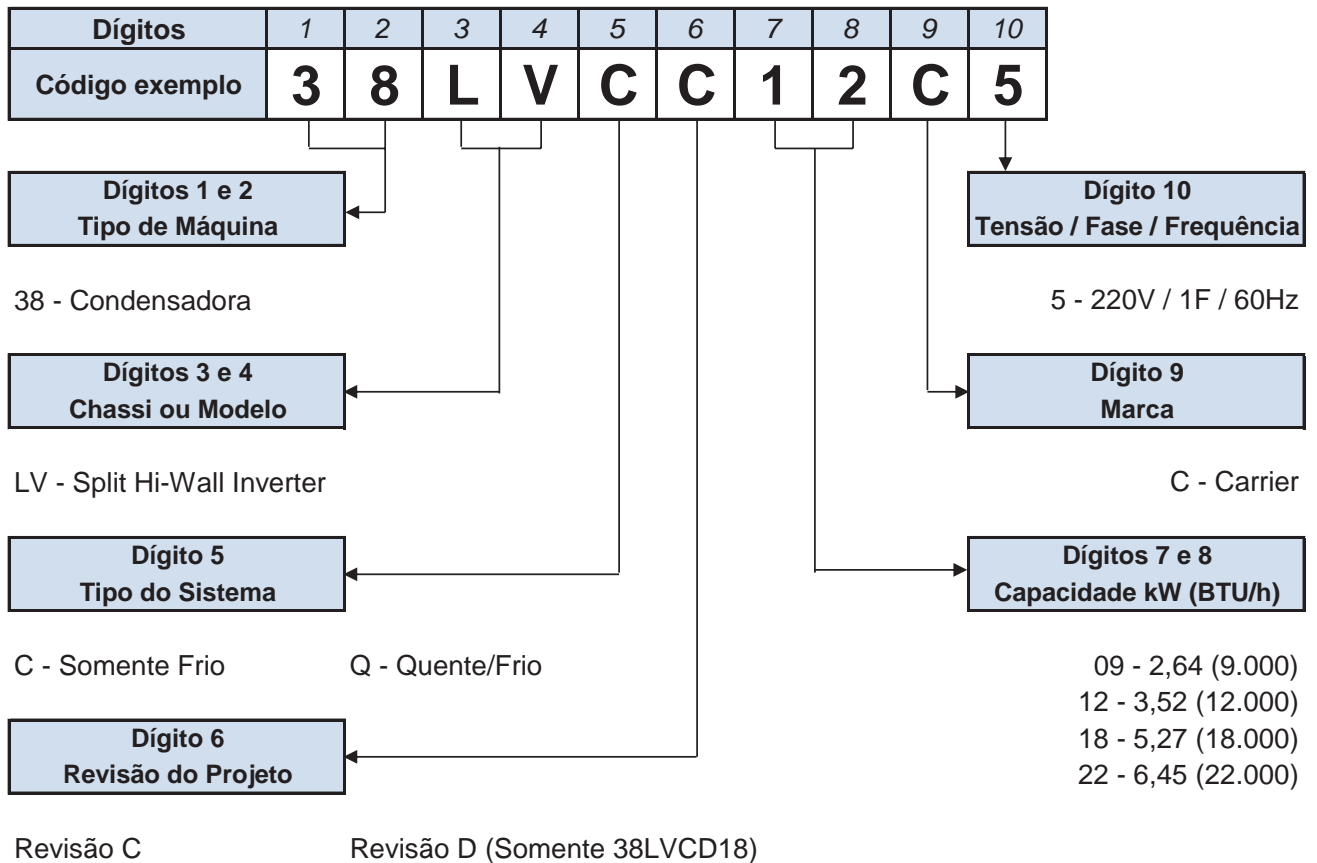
| Dígitos | 1 | 2 | 3 | 4 | 5 | 6 | 7 | 8 | 9 | 10 |
|---|---|---|---|---|---|---|---|---|---|---|
| Código exemplo | 3 | 8 | L | V | C | C | 1 | 2 | C | 5 |

Dígitos 1 e 2
Tipo de Máquina

38 - Condensadora

Dígitos 3 e 4
Chassi ou Modelo

LV - Split Hi-Wall Inverter

Dígito 5
Tipo do Sistema

C - Somente Frio Q - Quente/Frio

Dígito 6
Revisão do Projeto

Revisão C Revisão D (Somente 38LVCD18)

Dígito 10
Tensão / Fase / Frequência

5 - 220V / 1F / 60Hz

Dígito 9
Marca

C - Carrier

Dígitos 7 e 8
Capacidade kW (BTU/h)

09 - 2,64 (9.000)
12 - 3,52 (12.000)
18 - 5,27 (18.000)
22 - 6,45 (22.000)